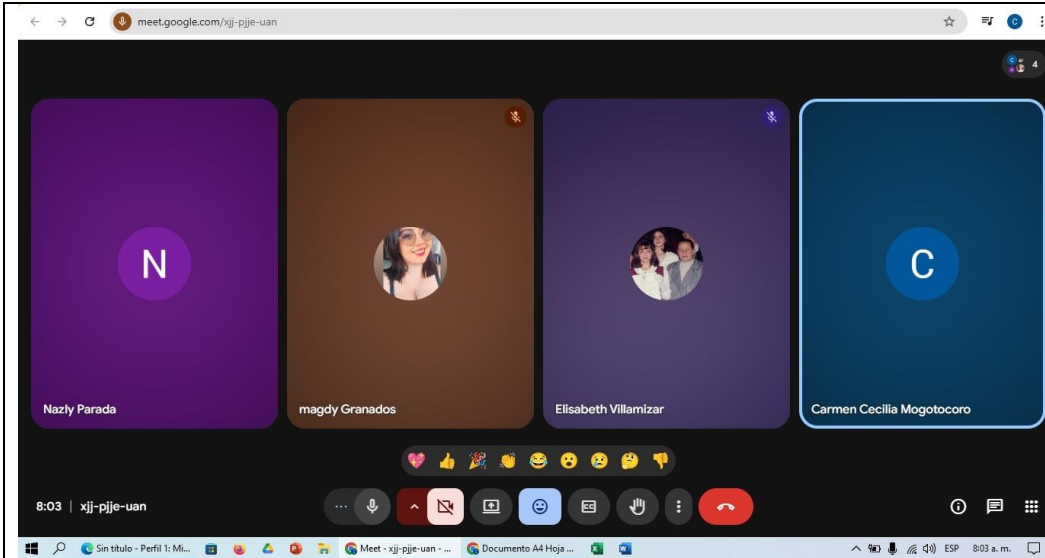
meet.google.com/xjj-pjje-uan

4

N

C

Nazly Parada

magdy Granados

Elisabeth Villamizar

Carmen Cecilia Mogotocoro

8:03 | xjj-pjje-uan

Sin título - Perfil 1: Mi...

Meet - xjj-pjje-uan - ...

Documento A4 Hoja ...

ESP 8:03 a. m.